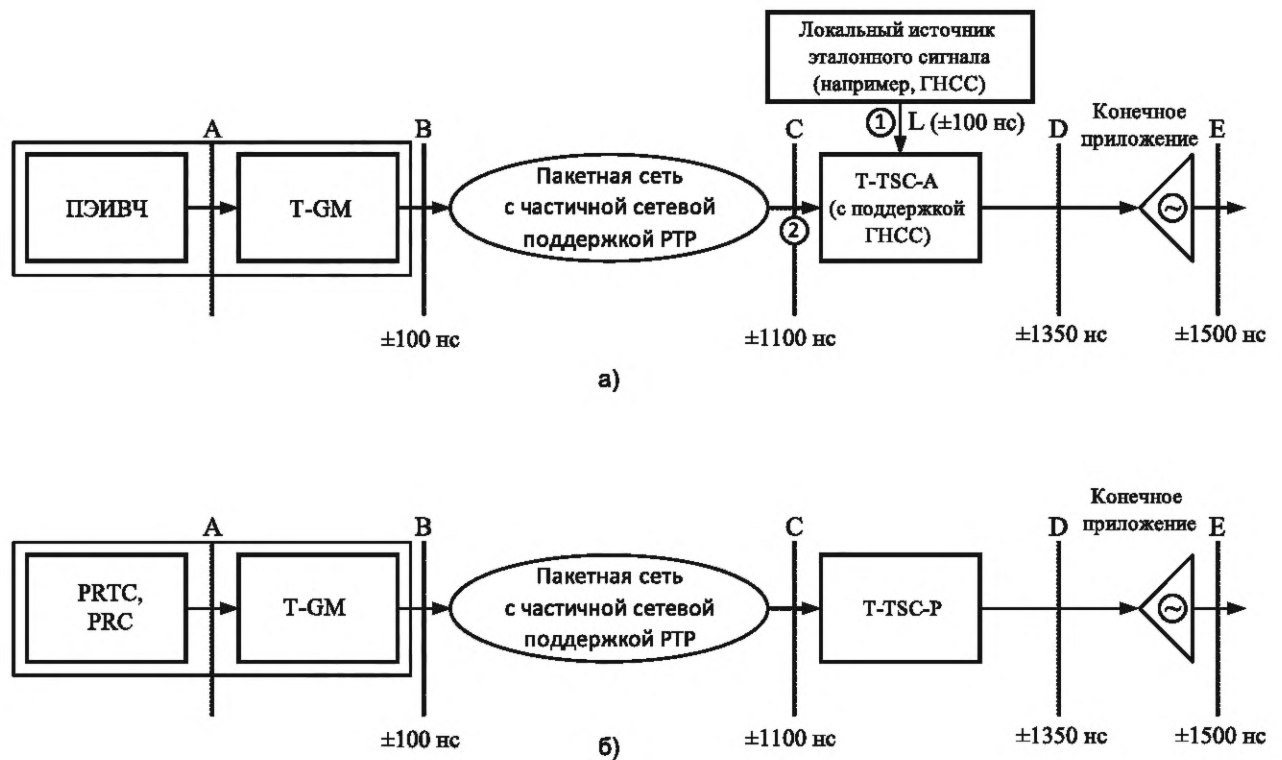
Локальный источник эталонного сигнала (например, ГНСС)

A B C D E

ПЭИВЧ

T-GM

Пакетная сеть с частичной сетевой поддержкой PTP

① L (±100 нс)

②

T-TSC-A (с поддержкой ГНСС)

Конечное приложение

±100 нс

±1100 нс

±1350 нс

±1500 нс

а)

A B C D E

PRTC, PRC

T-GM

Пакетная сеть с частичной сетевой поддержкой PTP

T-TSC-P

Конечное приложение

±100 нс

б)

±1100 нс

±1350 нс

±1500 нс